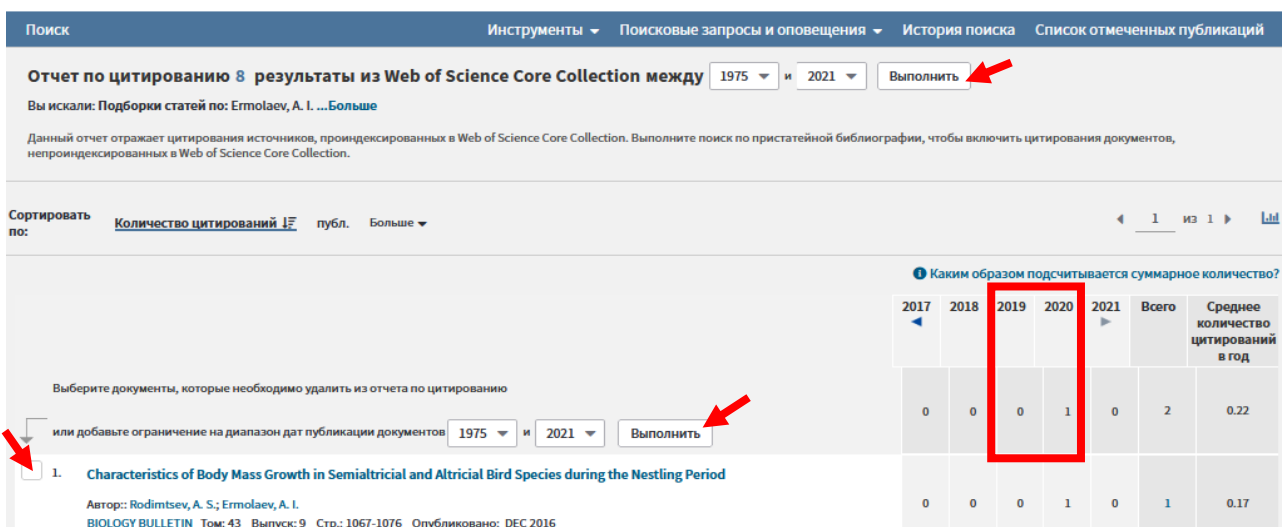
Поиск

Инструменты ▾ Поисковые запросы и оповещения ▾ История поиска Список отмеченных публикаций

Отчет по цитированию 8 результаты из Web of Science Core Collection между 1975 и 2021 Выполнить

Вы искали: Подборки статей по: Ermolaev, A. I. ...Больше

Данный отчет отражает цитирования источников, проиндексированных в Web of Science Core Collection. Выполните поиск по пристатейной библиографии, чтобы включить цитирования документов, непроиндексированных в Web of Science Core Collection.

Сортировать по: Количество цитирований публ. Больше ▾

1 из 1

Каким образом подсчитывается суммарное количество?

| | 2017 | 2018 | 2019 | 2020 | 2021 | Всего | Среднее количество цитирований в год |
|---|---|---|---|---|---|---|---|
| Выберите документы, которые необходимо удалить из отчета по цитированию или добавьте ограничение на диапазон дат публикации документов 1975 и 2021 Выполнить | 0 | 0 | 0 | 1 | 0 | 2 | 0.22 |
| 1. Characteristics of Body Mass Growth in Semialtricial and Altricial Bird Species during the Nestling Period Автор:: Rodimtsev, A. S.; Ermolaev, A. I. BIOLOGY BULLETIN Том: 43 Выпуск: 9 Стр.: 1067-1076 Опубликовано: DEC 2016 | 0 | 0 | 0 | 1 | 0 | 1 | 0.17 |